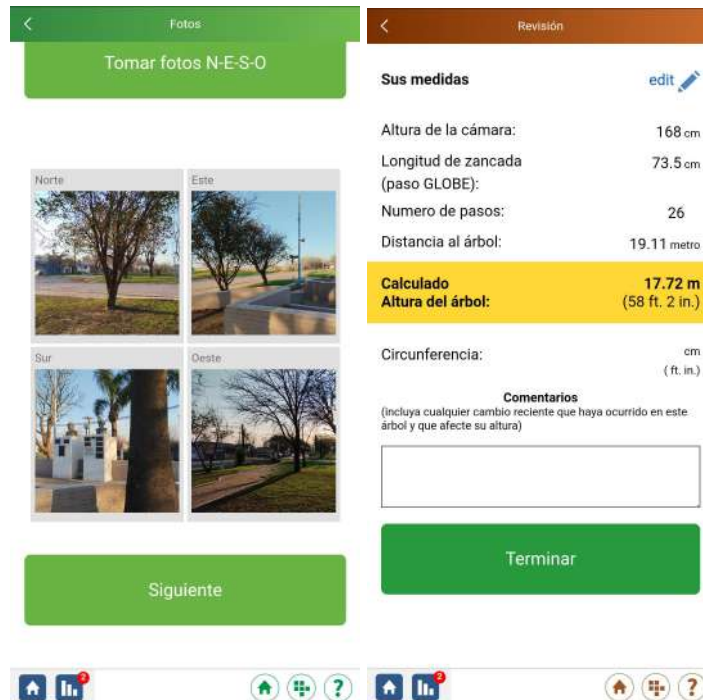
Fotos

Tomar fotos N-E-S-O

Norte

Este

Sur

Oeste

Siguiente

2

?

Revisión

Sus medidas

edit

Altura de la cámara: 168 cm

Longitud de zancada (paso GLOBE): 73.5 cm

Numero de pasos: 26

Distancia al árbol: 19.11 metro

Calculado Altura del árbol: 17.72 m (58 ft. 2 in.)

Circunferencia: cm (ft. in.)

Comentarios
(incluya cualquier cambio reciente que haya ocurrido en este árbol y que afecte su altura)

Terminar

2

?